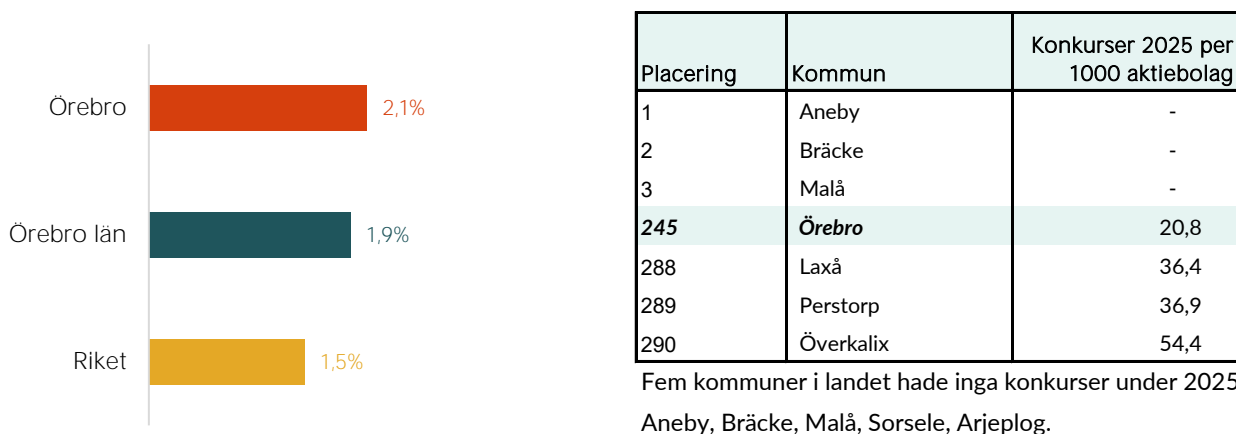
Örebro 2,1%

Örebro län 1,9%

Riket 1,5%

| Placering | Kommun | Konkurser 2025 per 1000 aktiebolag |
|---|---|---|
| 1 | Aneby | - |
| 2 | Bräcke | - |
| 3 | Malå | - |
| ***245*** | ***Örebro*** | 20,8 |
| 288 | Laxå | 36,4 |
| 289 | Perstorp | 36,9 |
| 290 | Överkalix | 54,4 |

Fem kommuner i landet hade inga konkurser under 2025

Aneby, Bräcke, Malå, Sorsele, Arjeplog.